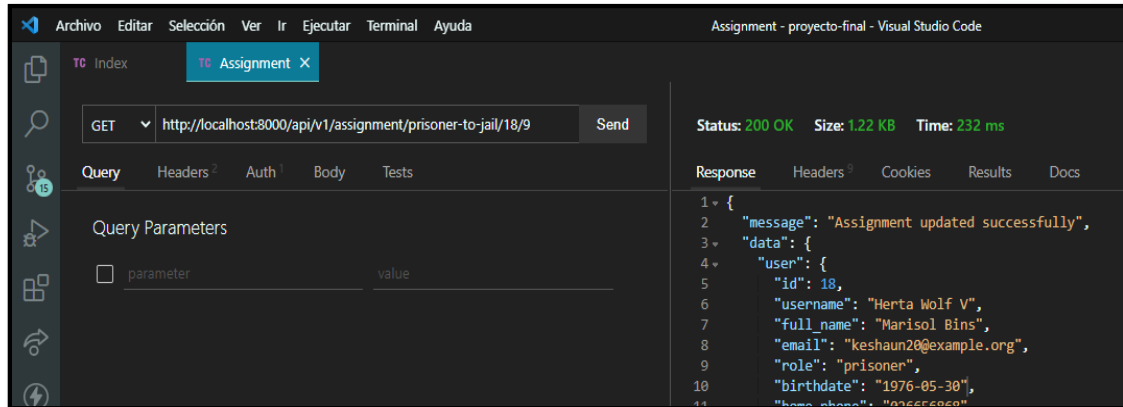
Archivo Editar Selección Ver Ir Ejecutar Terminal Ayuda

Assignment - proyecto-final - Visual Studio Code

TC Index

TC Assignment ×

15

GET http://localhost:8000/api/v1/assignment/prisoner-to-jail/18/9 Send

Query Headers 2 Auth 1 Body Tests

Query Parameters

parameter value

Status: 200 OK Size: 1.22 KB Time: 232 ms

Response Headers 9 Cookies Results Docs

1 {
2 "message": "Assignment updated successfully",
3 "data": {
4 "user": {
5 "id": 18,
6 "username": "Herta Wolf V",
7 "full_name": "Marisol Bins",
8 "email": "keshaun20@example.org",
9 "role": "prisoner",
10 "birthdate": "1976-05-30",
11 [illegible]